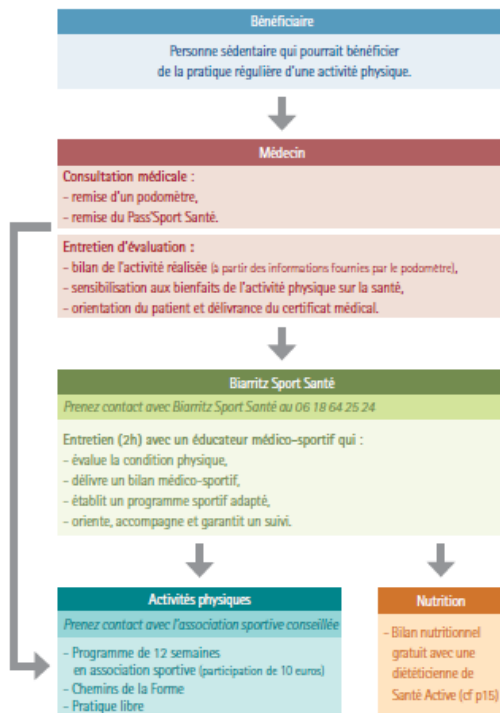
Bénéficiaire

Personne sédentaire qui pourrait bénéficier de la pratique régulière d'une activité physique.

Médecin

Consultation médicale :
- remise d'un podomètre,
- remise du Pass'Sport Santé.

Entretien d'évaluation :
- bilan de l'activité réalisée (à partir des informations fournies par le podomètre),
- sensibilisation aux bienfaits de l'activité physique sur la santé,
- orientation du patient et délivrance du certificat médical.

Biarritz Sport Santé

Prenez contact avec Biarritz Sport Santé au 06 18 64 25 24

Entretien (2h) avec un éducateur médico-sportif qui :
- évalue la condition physique,
- délivre un bilan médico-sportif,
- établit un programme sportif adapté,
- oriente, accompagne et garantit un suivi.

Activités physiques

Prenez contact avec l'association sportive conseillée

- Programme de 12 semaines en association sportive (participation de 10 euros)
- Chemins de la Forme
- Pratique libre

Nutrition

- Bilan nutritionnel gratuit avec une diététicienne de Santé Active (cf p15)